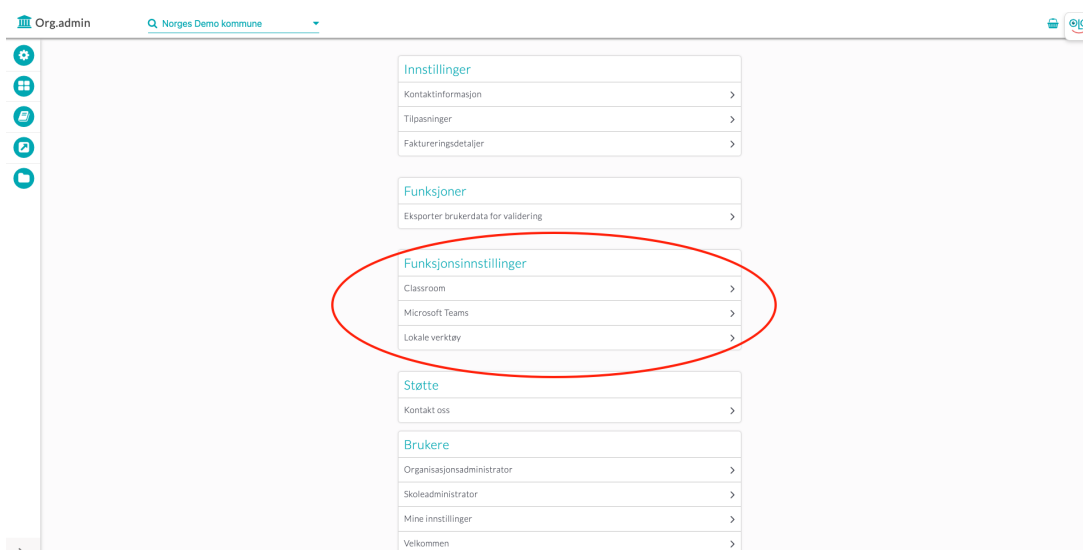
Org.admin

Norges Demo kommune

Innstillinger

Kontaktinformasjon

Tilpasninger

Faktureringsdetaljer

Funksjoner

Eksporter brukerdata for validering

Funksjonsinnstillinger

Classroom

Microsoft Teams

Lokale verktøy

Støtte

Kontakt oss

Brukere

Organisasjonsadministrator

Skoleadministrator

Mine innstillinger

Velkommen